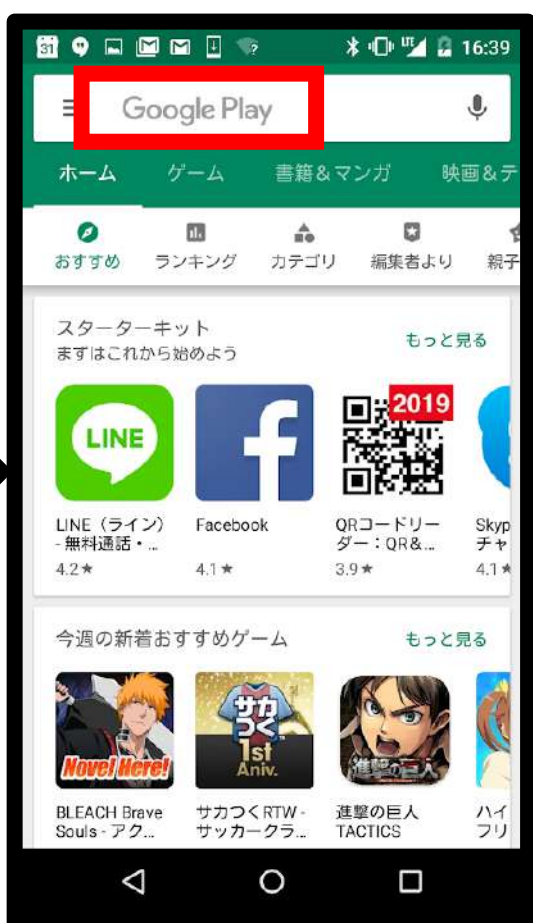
31 16:39

Google Play

ホーム ゲーム 書籍＆マンガ 映画＆テ

おすすめ ランキング カテゴリ 編集者より 親子

スターターキット
まずはこれから始めよう
もっと見る

LINE

2019

LINE（ライン）- 無料通話・...
4.2★

Facebook
4.1★

QRコードリーダー：QR&...
3.9★

Skyp チャ
4.1★

今週の新着おすすめゲーム
もっと見る

Now! Here!

サカつく 1st Aniv.

進撃の巨人

BLEACH Brave Souls - アク...

サカつく RTW - サッカークラ...

進撃の巨人 TACTICS

ハイ フリ